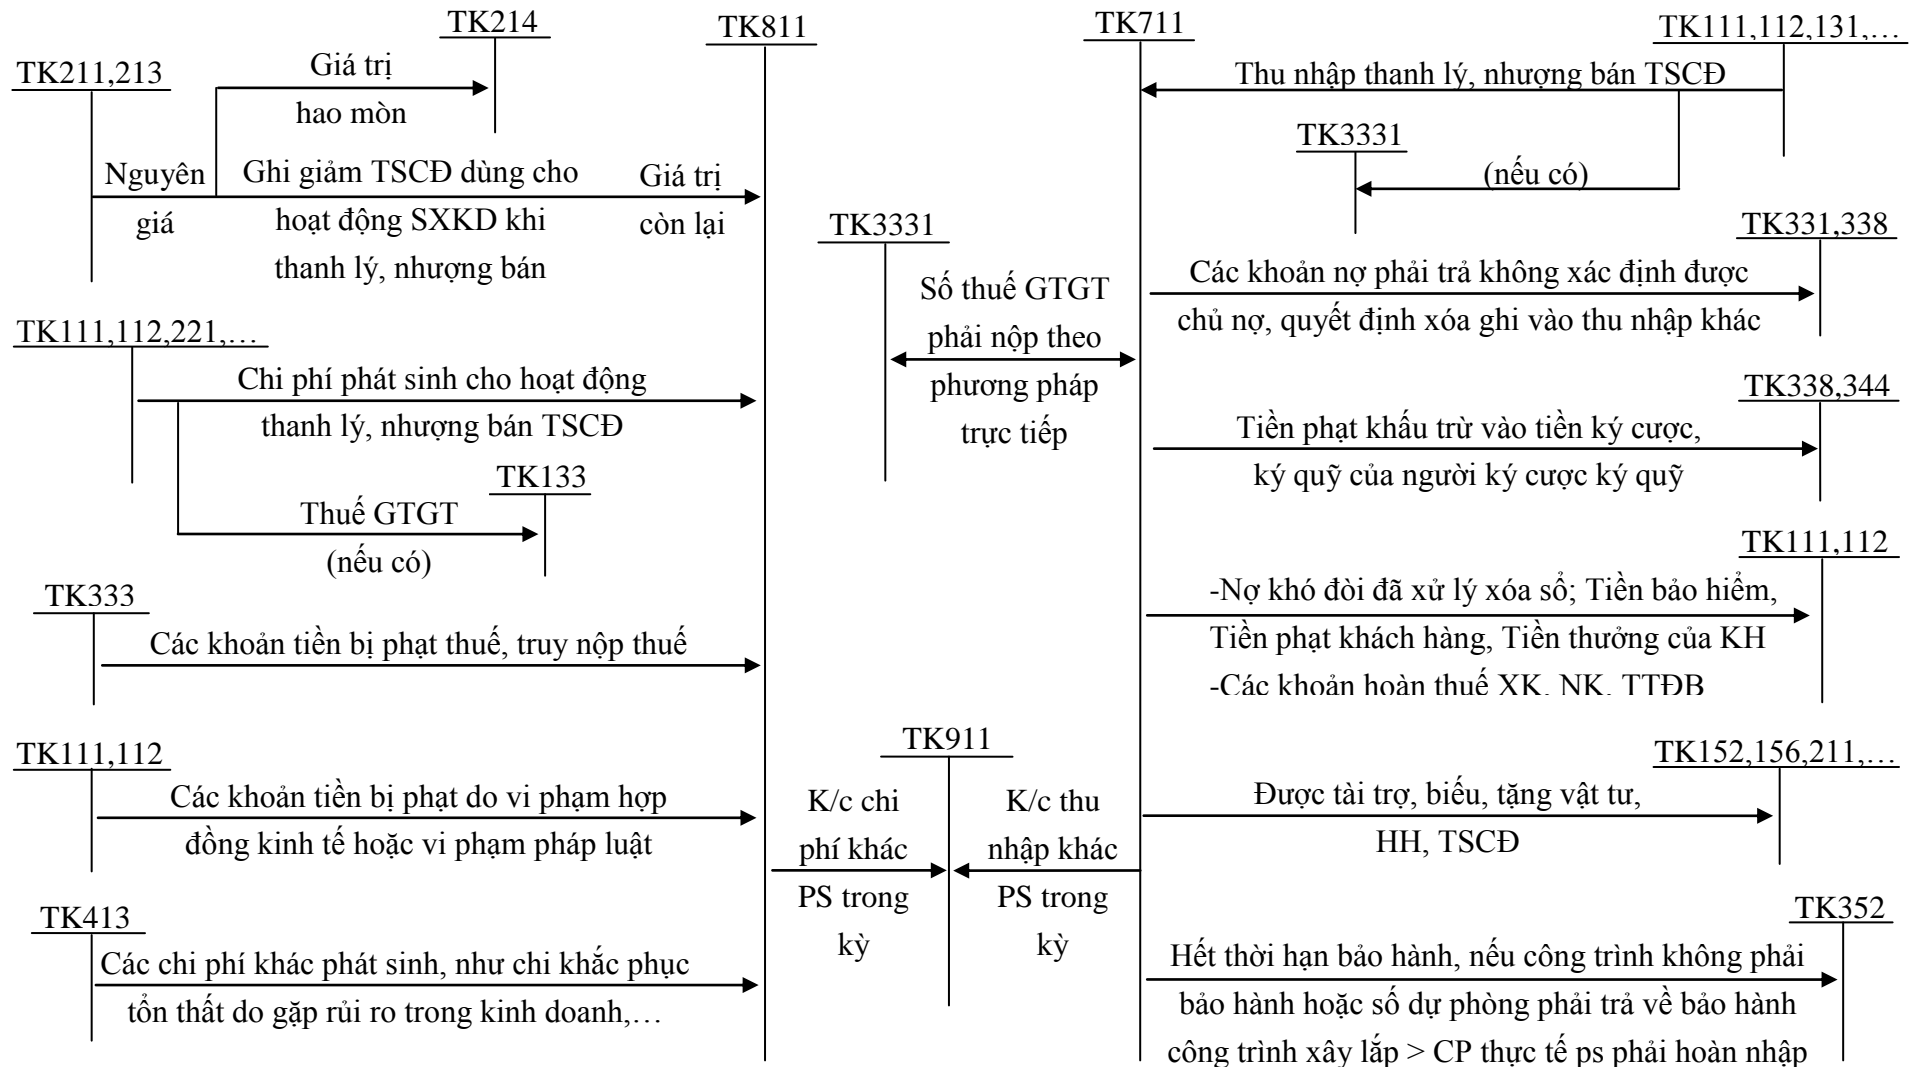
TK214
TK811
TK711
TK111,112,131,…
TK211,213
Giá trị hao mòn
Thu nhập thanh lý, nhượng bán TSCĐ
TK3331
Nguyên giá
Ghi giảm TSCĐ dùng cho hoạt động SXKD khi thanh lý, nhượng bán
Giá trị còn lại
(nếu có)
TK3331
TK331,338
Số thuế GTGT phải nộp theo phương pháp trực tiếp
Các khoản nợ phải trả không xác định được chủ nợ, quyết định xóa ghi vào thu nhập khác
TK111,112,221,…
Chi phí phát sinh cho hoạt động thanh lý, nhượng bán TSCĐ
TK338,344
Tiền phạt khấu trừ vào tiền ký cược, ký quỹ của người ký cược ký quỹ
TK133
Thuế GTGT (nếu có)
TK111,112
TK333
-Nợ khó đòi đã xử lý xóa sổ; Tiền bảo hiểm, Tiền phạt khách hàng, Tiền thưởng của KH
Các khoản tiền bị phạt thuế, truy nộp thuế
-Các khoản hoàn thuế XK, NK, TTĐB
TK911
TK111,112
TK152,156,211,…
Các khoản tiền bị phạt do vi phạm hợp đồng kinh tế hoặc vi phạm pháp luật
K/c chi phí khác PS trong kỳ
K/c thu nhập khác PS trong kỳ
Được tài trợ, biếu, tặng vật tư, HH, TSCĐ
TK413
TK352
Các chi phí khác phát sinh, như chi khắc phục tổn thất do gặp rủi ro trong kinh doanh,…
Hết thời hạn bảo hành, nếu công trình không phải bảo hành hoặc số dự phòng phải trả về bảo hành công trình xây lắp > CP thực tế ps phải hoàn nhập